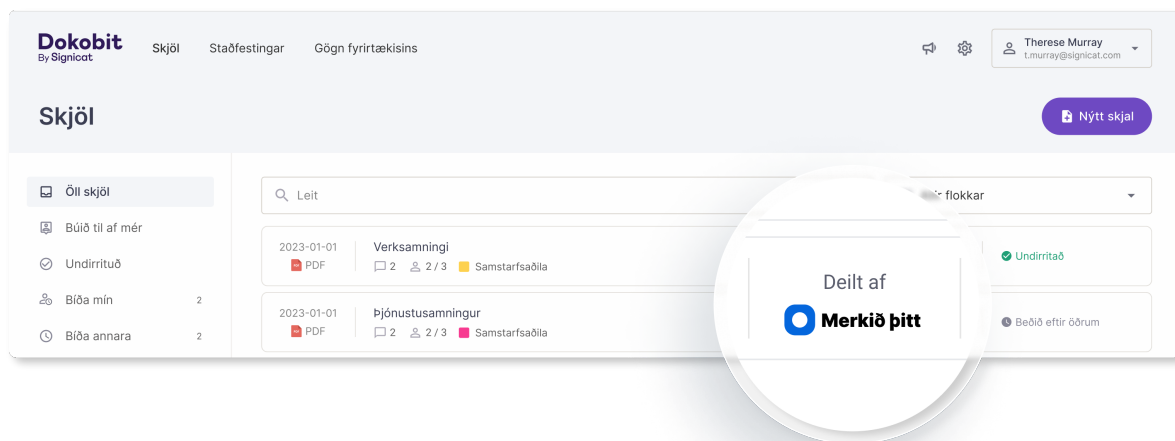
Dokobit
By Signicat

Skjöl Staðfestingar Gögn fyrirtækisins

Therese Murray
t.murray@signicat.com

Skjöl

Nýtt skjal

Öll skjöl
Búið til af mér
Undirrituð
Bíða mín 2
Bíða annara 2

Leit

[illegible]ir flokkar

2023-01-01
PDF
Verksamningi
2 2 / 3 Samstarfsaðila
Undirritað

2023-01-01
PDF
Þjónustusamningur
2 2 / 3 Samstarfsaðila
Beðið eftir öðrum

Deilt af
Merkið þitt